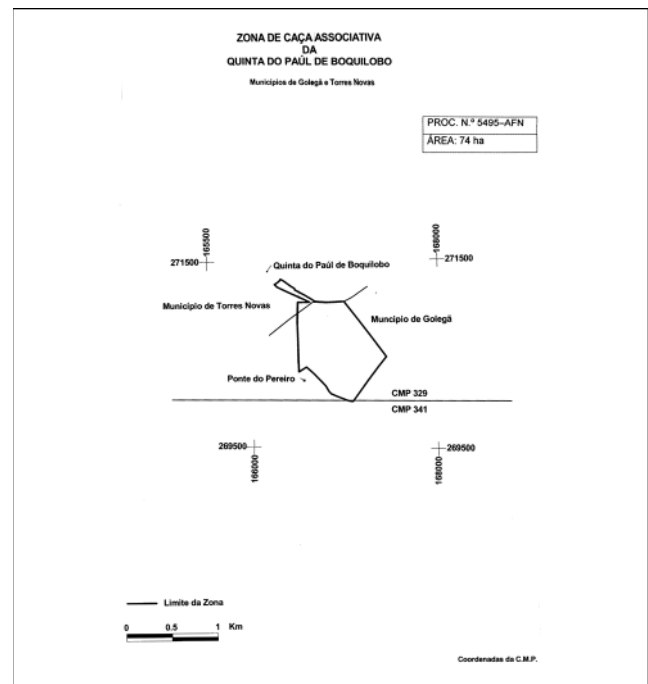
ZONA DE CAÇA ASSOCIATIVA
DA
QUINTA DO PAÚL DE BOQUILOBO

Municípios de Golegã e Torres Novas

| PROC. N.º 5495–AFN |
|---|
| ÁREA: 74 ha |

165500
271500

168000
271500

Quinta do Paúl de Boquilobo

Município de Torres Novas

Muncípio de Golegã

Ponte do Pereiro

CMP 329
CMP 341

269500
166000

269500
168000

Limite da Zona

0 0.5 1 Km

Coordenadas da C.M.P.